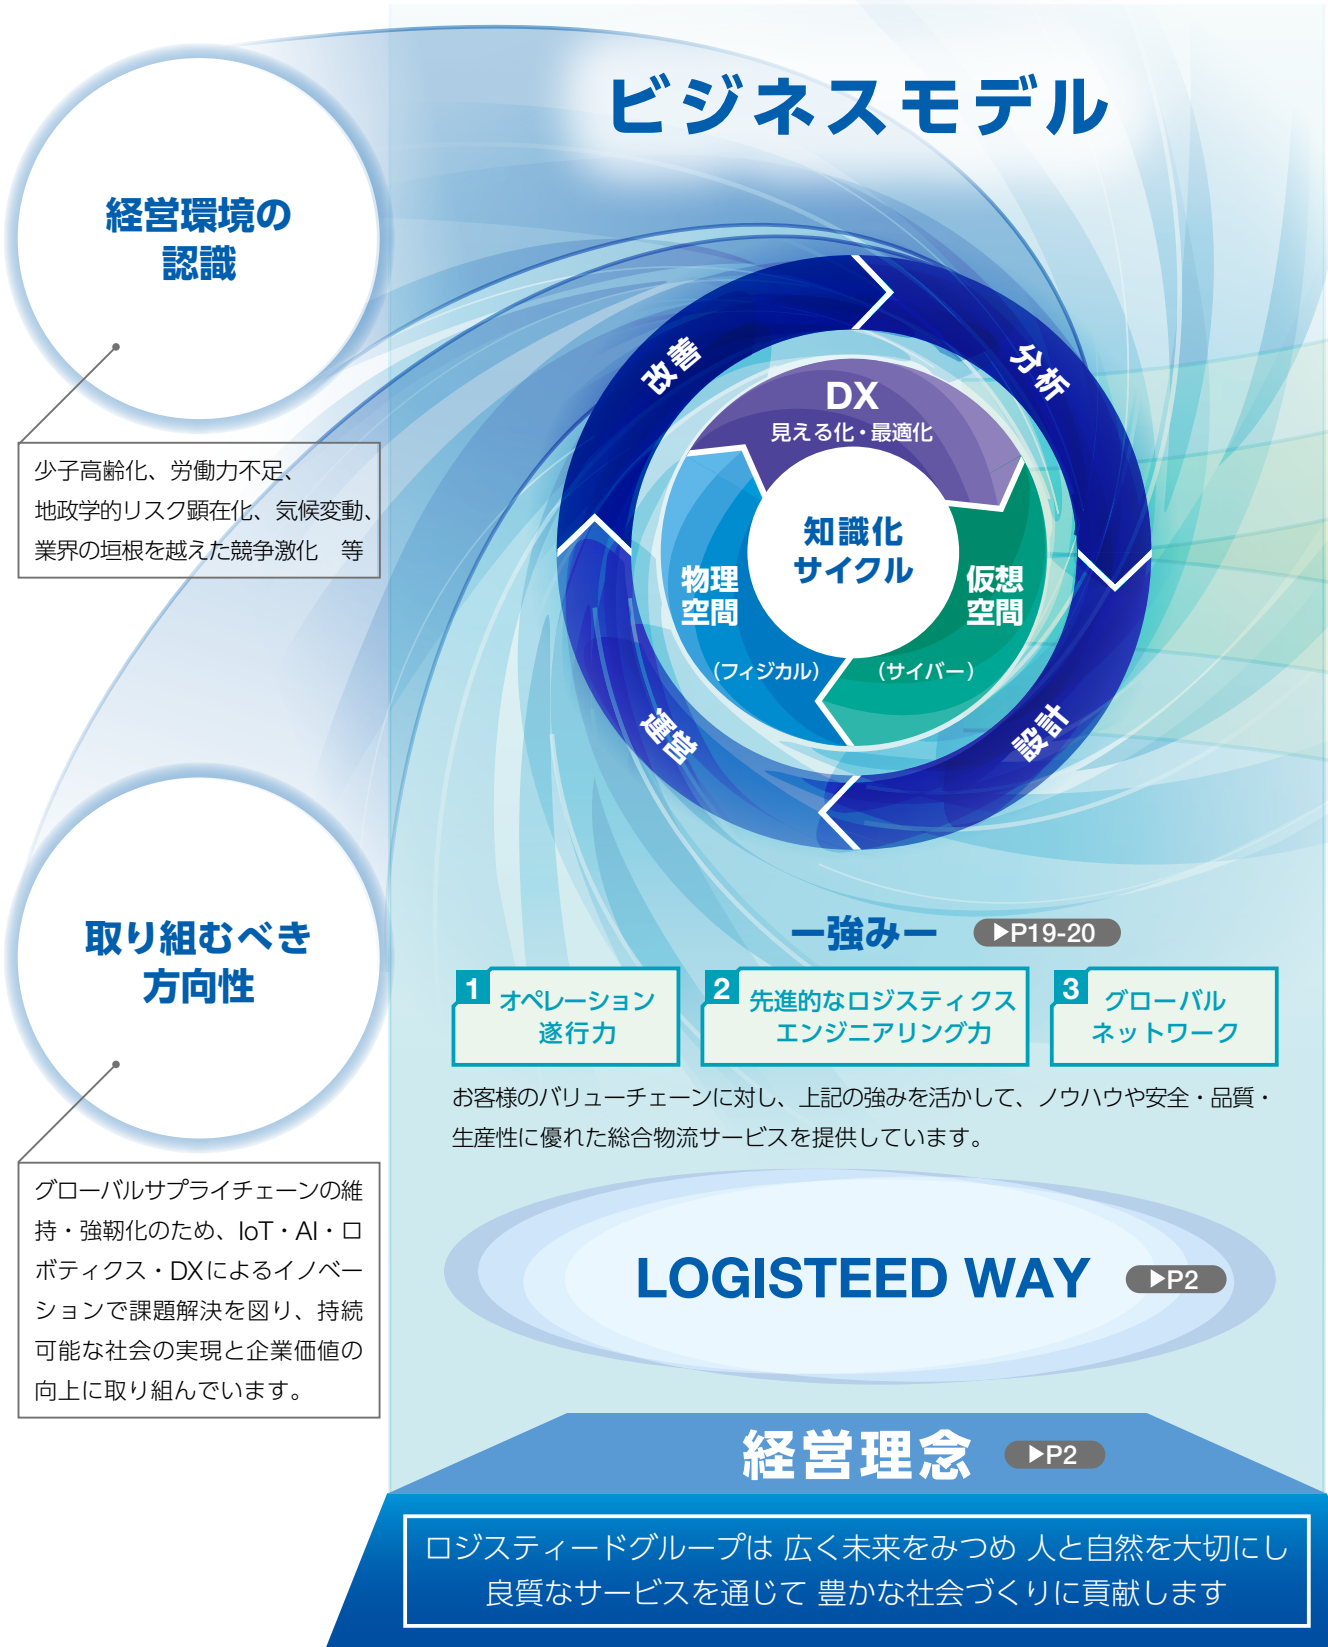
ビジネスモデル

経営環境の認識

少子高齢化、労働力不足、地政学的リスク顕在化、気候変動、業界の垣根を越えた競争激化　等

改善

分析

設計

運営

DX
見える化・最適化

知識化サイクル

物理空間
（フィジカル）

仮想空間
（サイバー）

取り組むべき方向性

グローバルサプライチェーンの維持・強靭化のため、IoT・AI・ロボティクス・DXによるイノベーションで課題解決を図り、持続可能な社会の実現と企業価値の向上に取り組んでいます。

ー強みー ▶P19-20

1 オペレーション遂行力

2 先進的なロジスティクスエンジニアリング力

3 グローバルネットワーク

お客様のバリューチェーンに対し、上記の強みを活かして、ノウハウや安全・品質・生産性に優れた総合物流サービスを提供しています。

LOGISTEED WAY ▶P2

経営理念 ▶P2

ロジスティードグループは 広く未来をみつめ 人と自然を大切にし
良質なサービスを通じて 豊かな社会づくりに貢献します